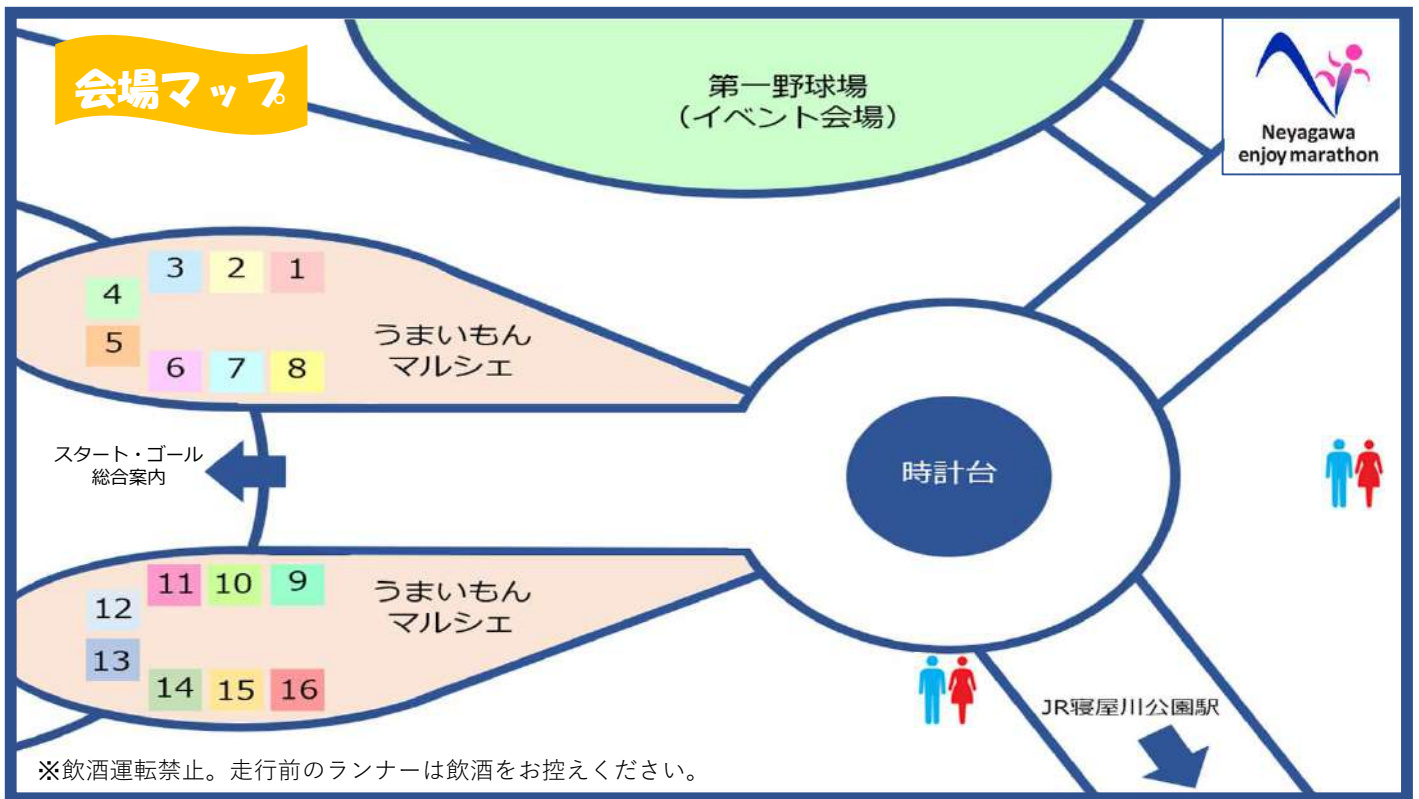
会場マップ

第一野球場
（イベント会場）

Neyagawa
enjoy marathon

3 2 1
4
5
6 7 8

うまいもん
マルシェ

スタート・ゴール
総合案内

時計台

11 10 9
12
13
14 15 16

うまいもん
マルシェ

JR寝屋川公園駅

※飲酒運転禁止。走行前のランナーは飲酒をお控えください。